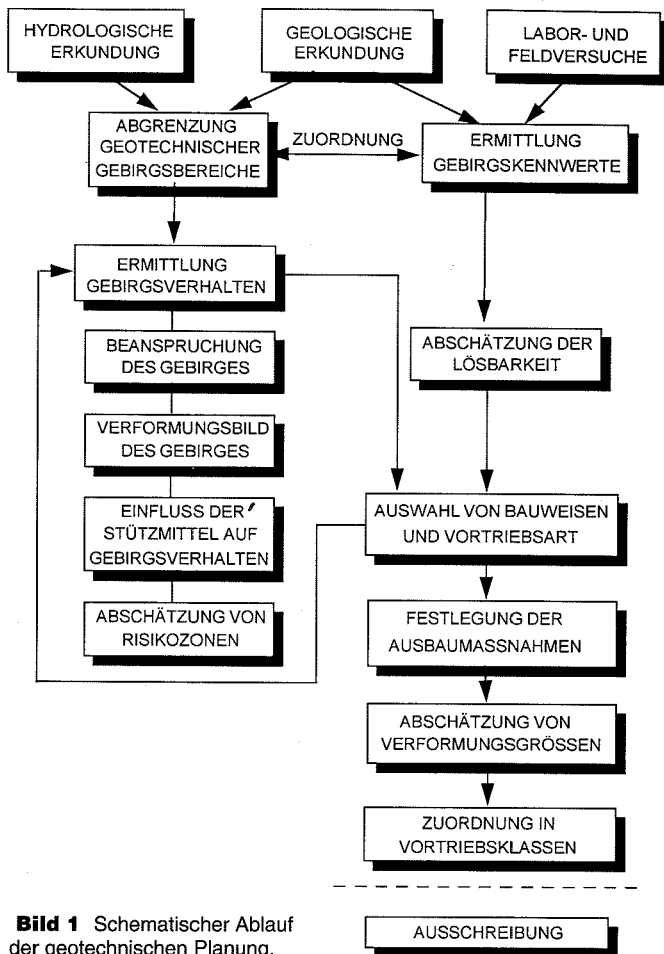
HYDROLOGISCHE ERKUNDUNG

GEOLOGISCHE ERKUNDUNG

LABOR- UND FELDVERSUCHE

ABGRENZUNG GEOTECHNISCHER GEBIRGSBEREICHE

ZUORDNUNG

ERMITTLUNG GEBIRGSKENNWERTE

ERMITTLUNG GEBIRGSVERHALTEN

BEANSPRUCHUNG DES GEBIRGES

VERFORMUNGSBILD DES GEBIRGES

EINFLUSS DER STÜTZMITTEL AUF GEBIRGSVERHALTEN

ABSCHÄTZUNG VON RISIKOZONEN

ABSCHÄTZUNG DER LÖSBARKEIT

AUSWAHL VON BAUWEISEN UND VORTRIEBSART

FESTLEGUNG DER AUSBAUMASSNAHMEN

ABSCHÄTZUNG VON VERFORMUNGSGRÖSSEN

ZUORDNUNG IN VORTRIEBSKLASSEN

AUSSCHREIBUNG

**Bild 1** Schematischer Ablauf der geotechnischen Planung.